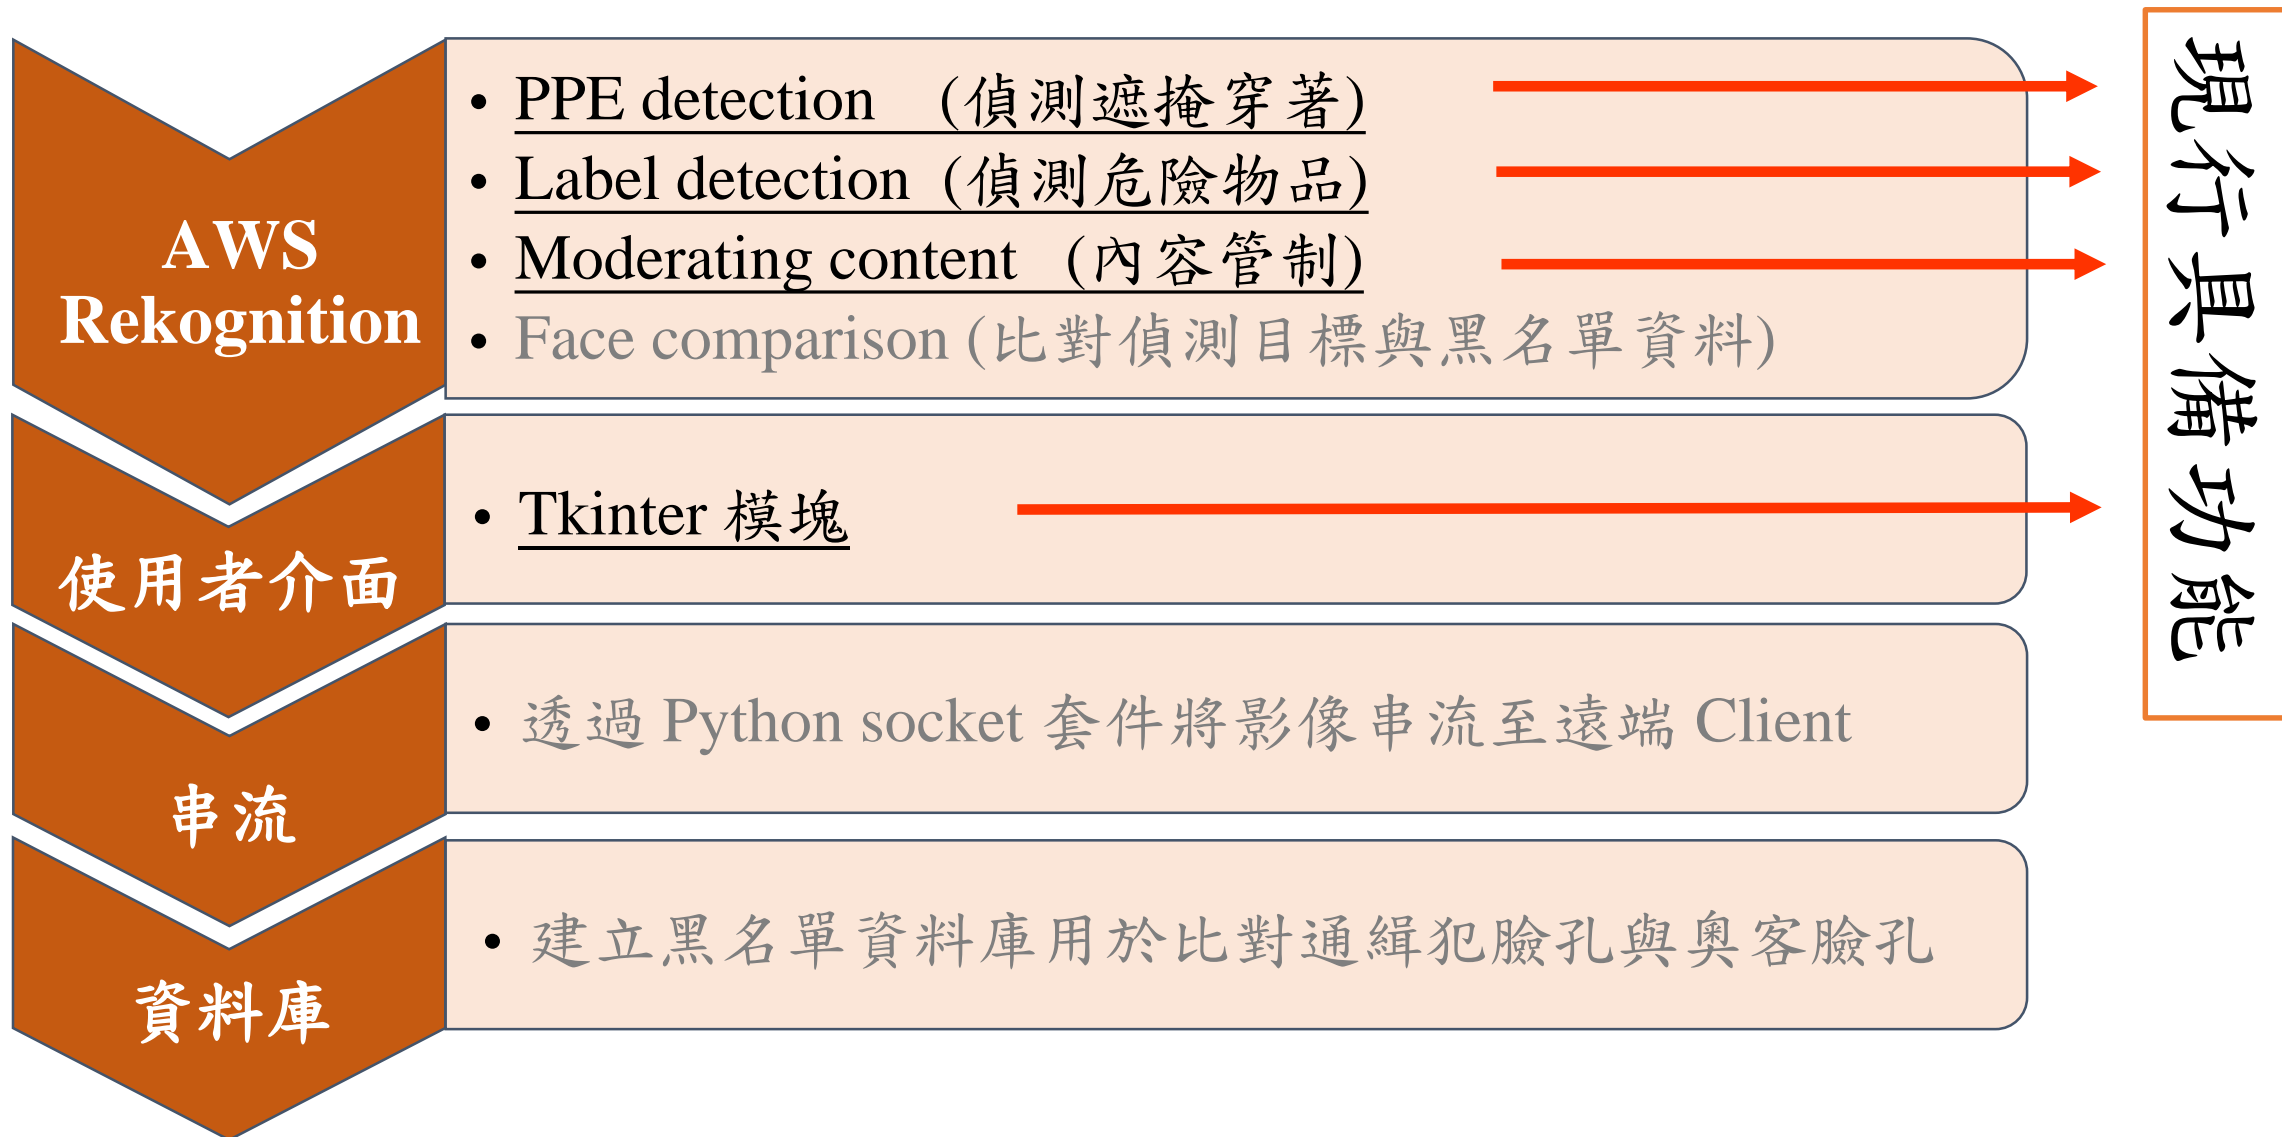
AWS Rekognition

• PPE detection （偵測遮掩穿著）
• Label detection（偵測危險物品）
• Moderating content （內容管制）
• Face comparison (比對偵測目標與黑名單資料)

使用者介面

• Tkinter 模塊

串流

• 透過 Python socket 套件將影像串流至遠端 Client

資料庫

• 建立黑名單資料庫用於比對通緝犯臉孔與奧客臉孔

現行具備功能